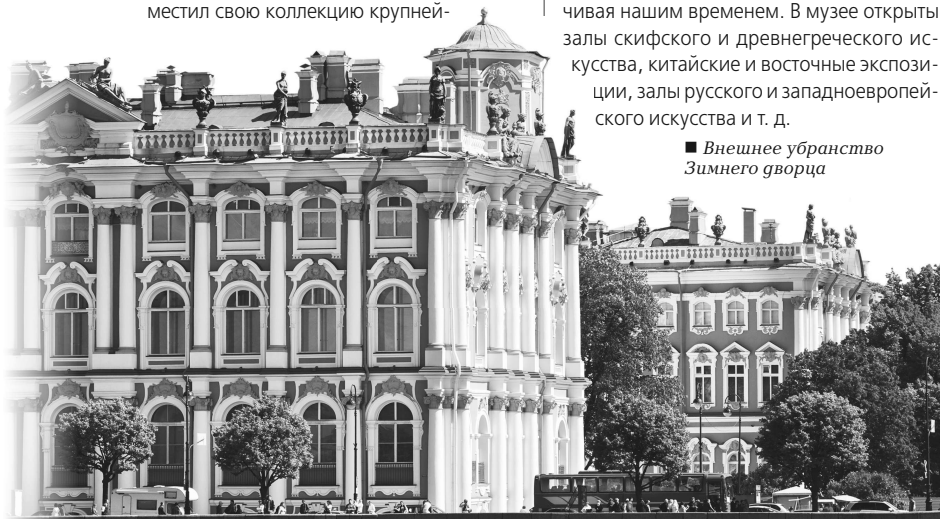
местил свою коллекцию крупней-

чивая нашим временем. В музее открыты залы скифского и древнегреческого искусства, китайские и восточные экспозиции, залы русского и западноевропейского искусства и т. д.

■ *Внешнее убранство Зимнего дворца*